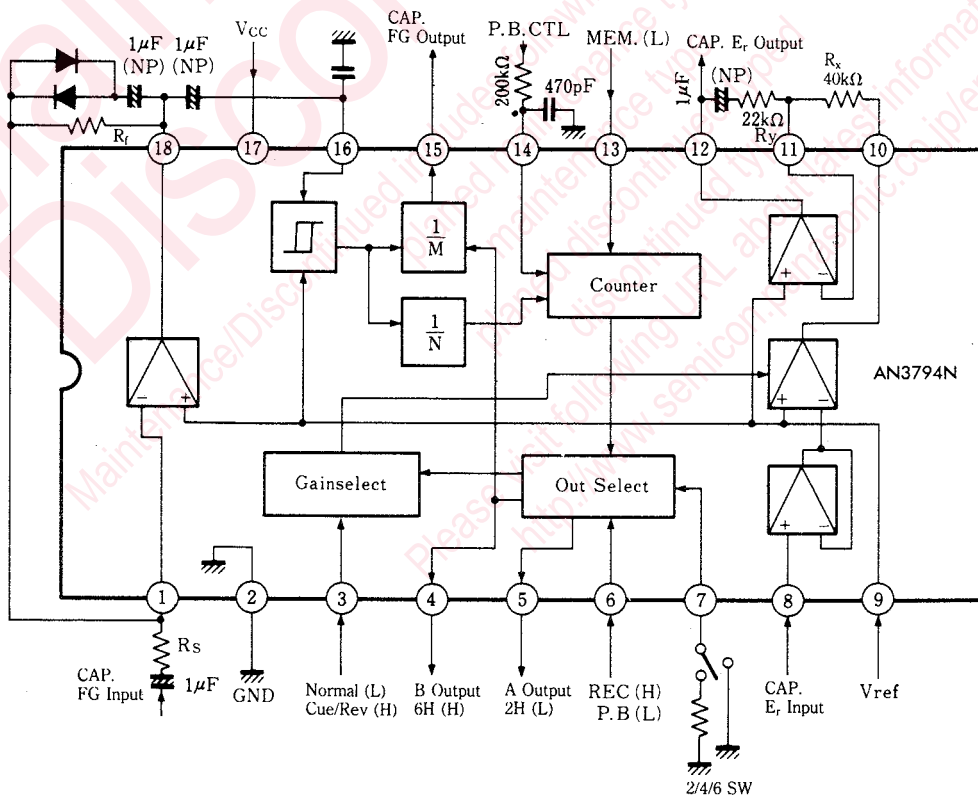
$1\mu F$ $1\mu F$
(NP) (NP)
$V_{CC}$
CAP.
FG Output
P.B.CTL
MEM. (L)
CAP. $E_r$ Output
$R_x$
$40k\Omega$
$200k\Omega$
470pF
$1\mu F$
(NP)
$22k\Omega$
Ry
$R_f$
18
17
16
15
14
13
12
11
10
$\frac{1}{M}$
$\frac{1}{N}$
Counter
AN3794N
Gainselect
Out Select
1
2
3
4
5
6
7
8
9
Rs
CAP.
FG Input
$1\mu F$
GND
Normal (L)
Cue/Rev (H)
B Output
6H (H)
A Output
2H (L)
REC (H)
P.B (L)
CAP.
$E_r$ Input
Vref
2/4/6 SW